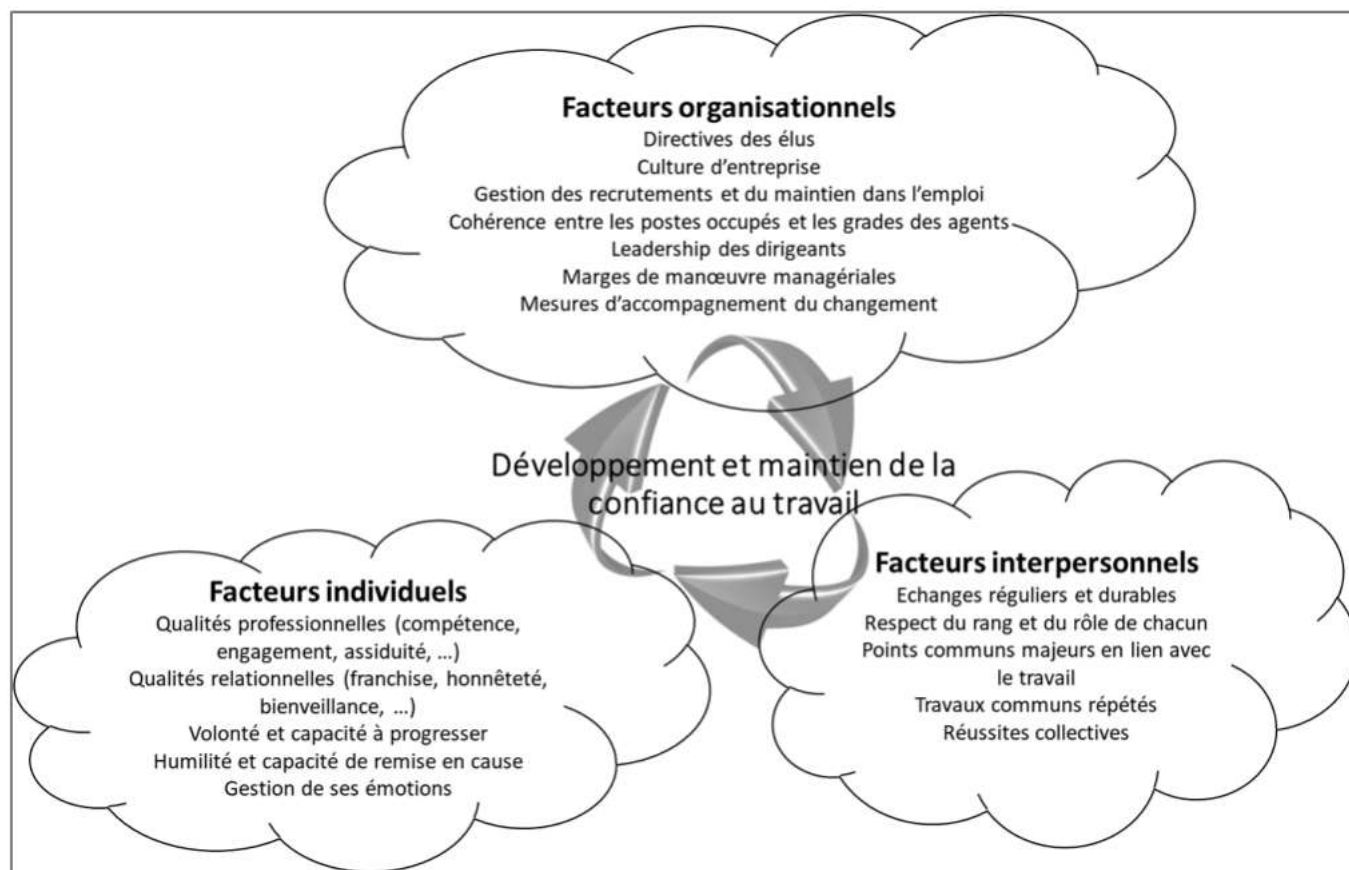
Facteurs organisationnels
Directives des élus
Culture d'entreprise
Gestion des recrutements et du maintien dans l'emploi
Cohérence entre les postes occupés et les grades des agents
Leadership des dirigeants
Marges de manœuvre managériales
Mesures d'accompagnement du changement

Développement et maintien de la confiance au travail

Facteurs individuels
Qualités professionnelles (compétence, engagement, assiduité, …)
Qualités relationnelles (franchise, honnêteté, bienveillance, …)
Volonté et capacité à progresser
Humilité et capacité de remise en cause
Gestion de ses émotions

Facteurs interpersonnels
Echanges réguliers et durables
Respect du rang et du rôle de chacun
Points communs majeurs en lien avec le travail
Travaux communs répétés
Réussites collectives